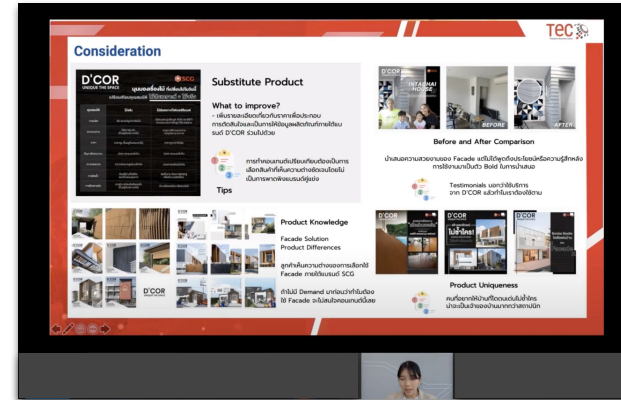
Consideration

TEC

D'COR
UNDER THE SPACE

SCG

Substitute Product

What to improve?
- เพิ่มรายละเอียดเกี่ยวกับราคาเพื่อประกอบการตัดสินใจและเป็นการให้ข้อมูลผลิตภัณฑ์การใช้แบรนด์ D'COR ร่วมไปด้วย

การทำคอนเทนต์เปรียบเทียบต้องเป็นการเลือกสินค้าที่เห็นความต่างชัดเจนโดยไม่เป็นการพาดพิงแบรนด์คู่แข่ง

Tips

INTANIAI HOUSE

BEFORE

AFTER

Before and After Comparison

นำเสนอความสวยงามของ Facade แต่ไม่ได้พูดถึงประโยชน์หรือความรู้สึกหลังการใช้งานมาเป็นตัว Bold ในการนำเสนอ

Testimonials บอกว่าใช้บริการจาก D'COR แล้วทำไมรายนี้ต้องใช้งาน

Product Knowledge

Facade Solution
Product Differences

ลูกค้าเห็นความต่างของการเลือกใช้ Facade ภายใต้แบรนด์ SCG

D'COR

ถ้าไม่มี Demand มาก่อนว่าทำไมต้องใช้ Facade จะไม่สนใจคอนเทนต์นี้เลย

D'COR

ไม้ฝาใหม่

Product Uniqueness

คนที่อยากใช้บ้านที่ใช้ตอนต่อไม้ฝ้าใหม่น่าจะเป็นบ้านของบ้านมากกว่าสถาปนิก